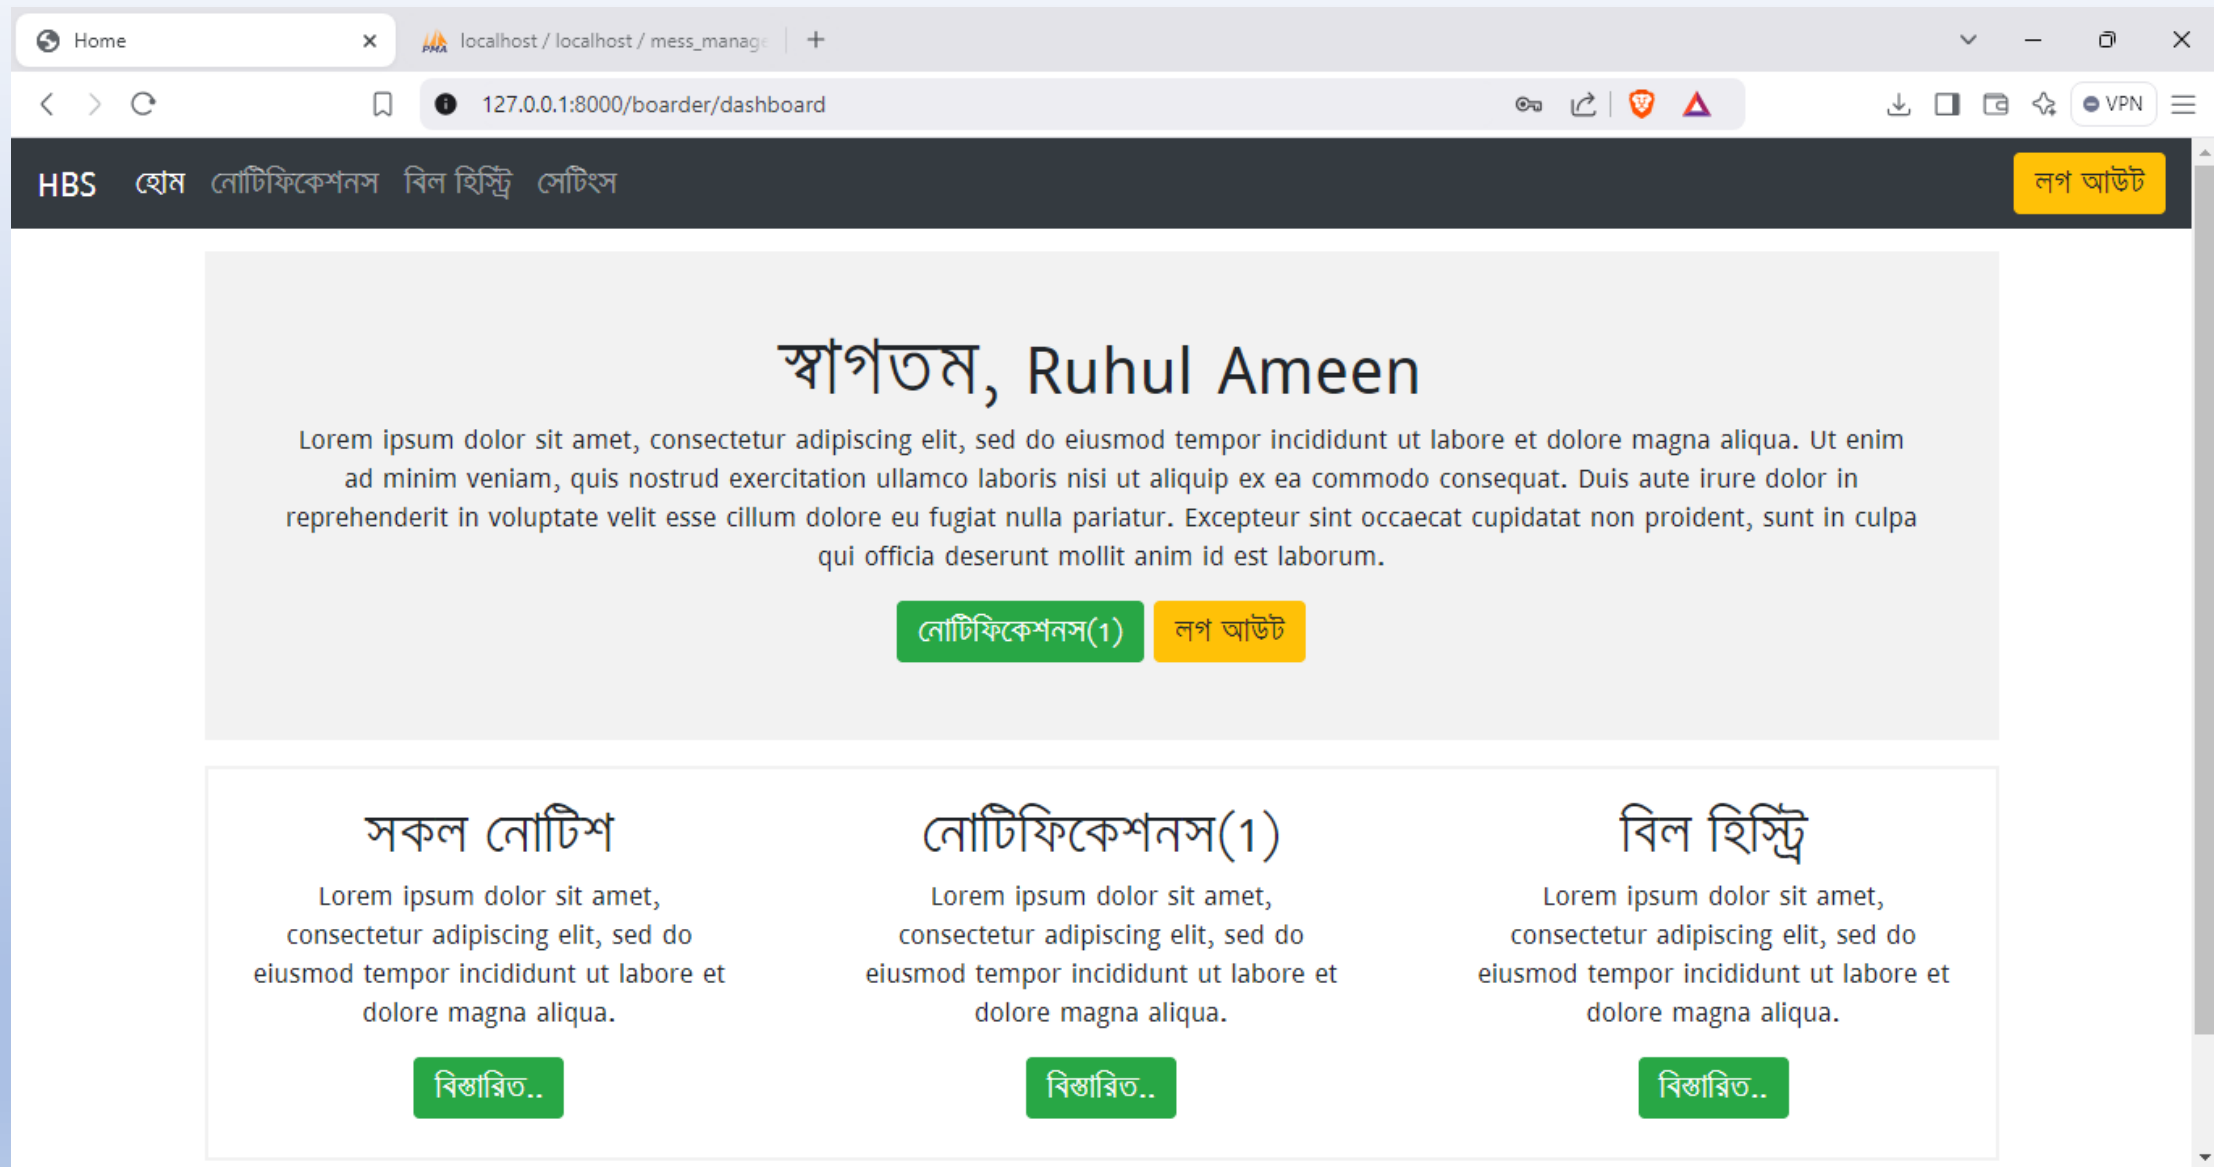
Home
localhost / localhost / mess_manage
127.0.0.1:8000/boarder/dashboard
VPN

HBS হোম নোটিফিকেশনস বিল হিস্ট্রি সেটিংস
লগ আউট

স্বাগতম, Ruhul Ameen

Lorem ipsum dolor sit amet, consectetur adipiscing elit, sed do eiusmod tempor incididunt ut labore et dolore magna aliqua. Ut enim ad minim veniam, quis nostrud exercitation ullamco laboris nisi ut aliquip ex ea commodo consequat. Duis aute irure dolor in reprehenderit in voluptate velit esse cillum dolore eu fugiat nulla pariatur. Excepteur sint occaecat cupidatat non proident, sunt in culpa qui officia deserunt mollit anim id est laborum.

নোটিফিকেশনস(1) লগ আউট

সকল নোটিশ

Lorem ipsum dolor sit amet, consectetur adipiscing elit, sed do eiusmod tempor incididunt ut labore et dolore magna aliqua.

বিস্তারিত..

নোটিফিকেশনস(1)

Lorem ipsum dolor sit amet, consectetur adipiscing elit, sed do eiusmod tempor incididunt ut labore et dolore magna aliqua.

বিস্তারিত..

বিল হিস্ট্রি

Lorem ipsum dolor sit amet, consectetur adipiscing elit, sed do eiusmod tempor incididunt ut labore et dolore magna aliqua.

বিস্তারিত..